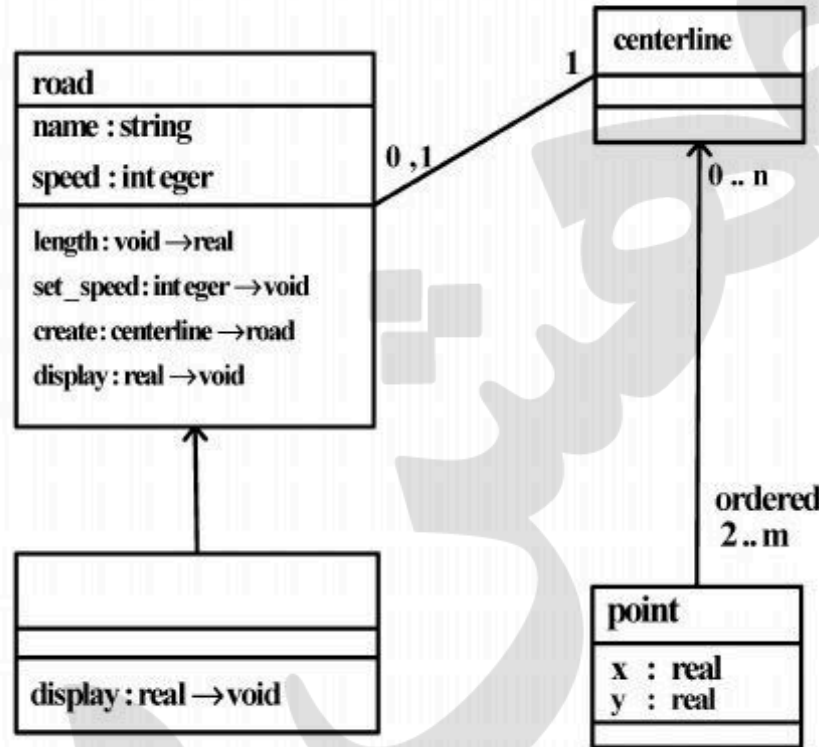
road

name : string

speed : int eger

length : void $\rightarrow$real

set_speed : int eger $\rightarrow$void

create : centerline $\rightarrow$road

display : real $\rightarrow$void

0 ,1

1

centerline

0 .. n

ordered
2 .. m

point

x : real
y : real

display : real $\rightarrow$void